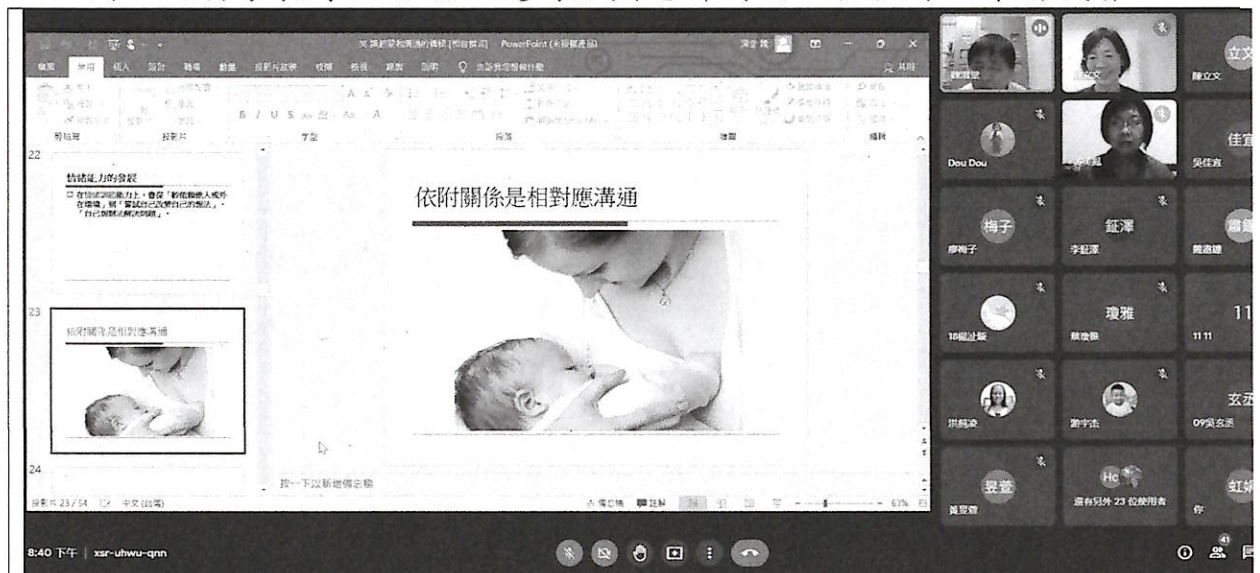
檔案 常用 插入 設計 轉場 動畫 投影片放映 校閱 檢視 錄製 說明 告訴我您想做什麼 共用

剪貼簿 投影片 字型 段落 繪圖 編輯

22

情緒能力的發展

□ 在情緒調節能力上，會從「幹他親他人或外在環境」到「嘗試自己改變自己的想法」、「自己個別化解決問題」。

23

依附關係是相對應溝通

24

依附關係是相對應溝通

按一下以新增備忘稿

投影片 23 / 54 中文 (台灣) 備忘稿 註解 63%

立文 陳立文

Dou Dou

佳宜 吳佳宜

梅子 廖梅子

鈺澤 李鈺澤

遵 簡遵達

18褔址璇

瓊雅 賴瓊雅

11 11 11

洪銘淳

謝宇杰

玄丞 09吳玄丞

昱萱 黃昱萱

Hc 還有另外 23 位使用者

虹 你

8:40 下午 | xsr-uhwu-qnn

41